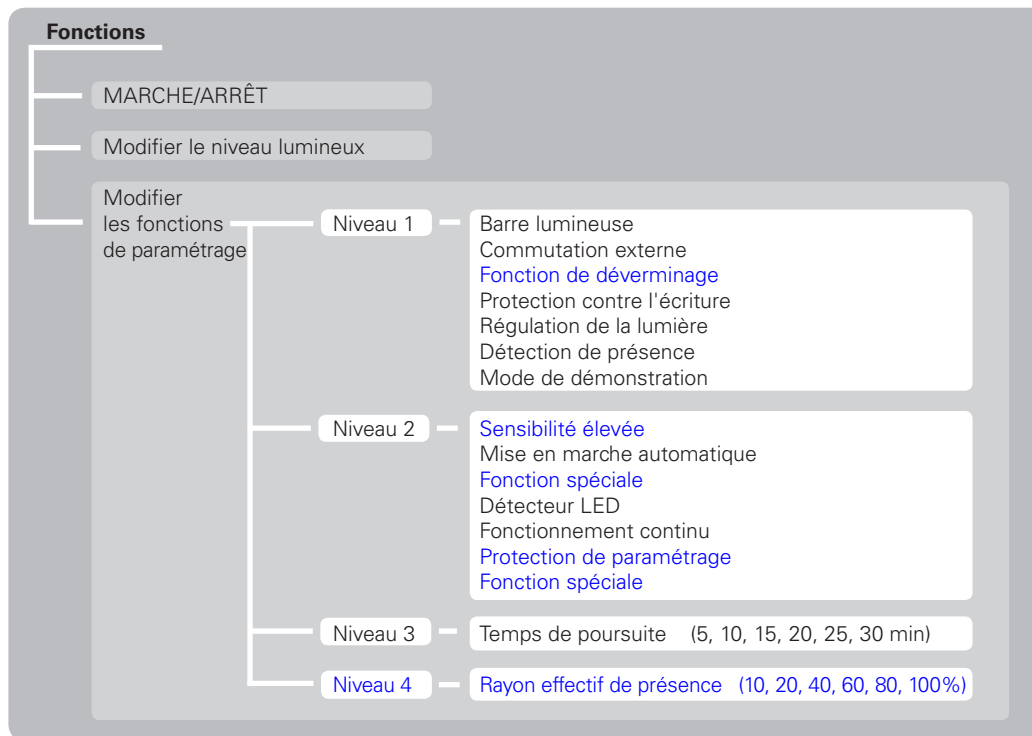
Fonctions

MARCHE/ARRÊT

Modifier le niveau lumineux

Modifier les fonctions de paramétrage

Niveau 1

Barre lumineuse
Commutation externe
Fonction de déverminage
Protection contre l'écriture
Régulation de la lumière
Détection de présence
Mode de démonstration

Niveau 2

Sensibilité élevée
Mise en marche automatique
Fonction spéciale
Détecteur LED
Fonctionnement continu
Protection de paramétrage
Fonction spéciale

Niveau 3

Temps de poursuite (5, 10, 15, 20, 25, 30 min)

Niveau 4

Rayon effectif de présence (10, 20, 40, 60, 80, 100%)